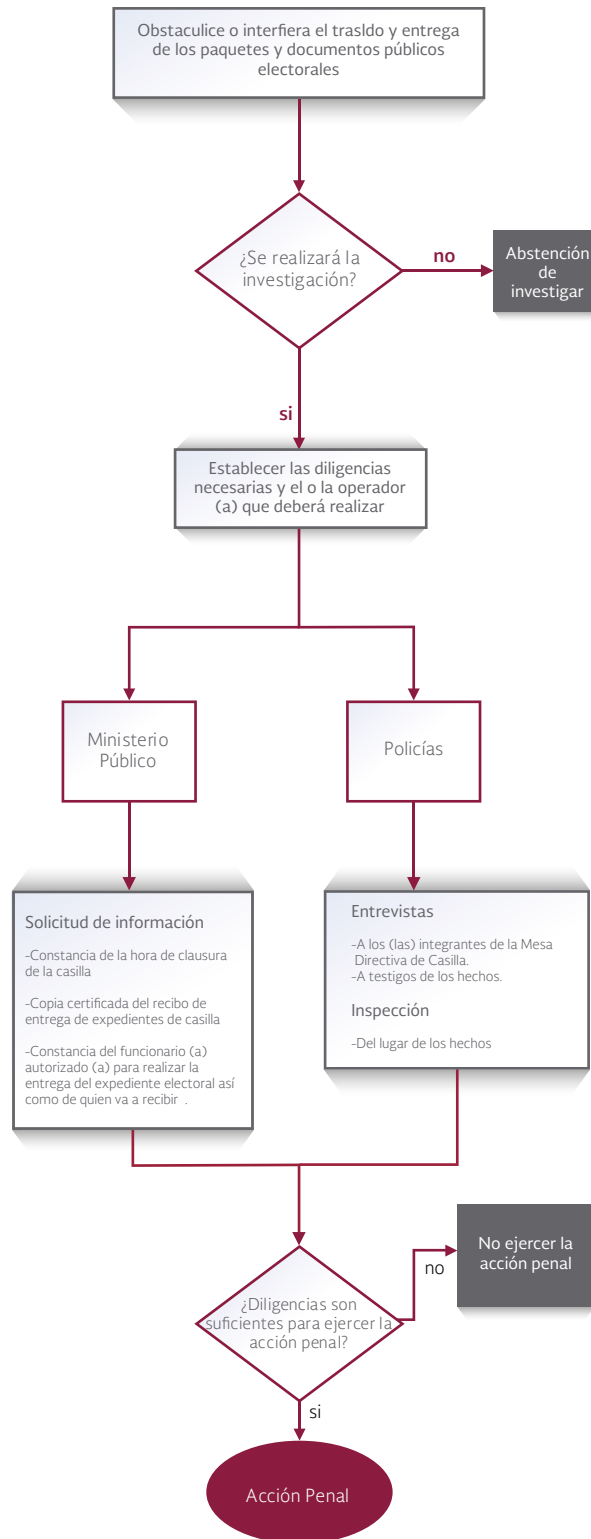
Obstaculice o interfiera el trasldo y entrega de los paquetes y documentos públicos electorales

¿Se realizará la investigación?

no

Abstención de investigar

si

Establecer las diligencias necesarias y el o la operador (a) que deberá realizar

Ministerio Público

Policías

Solicitud de información

-Constancia de la hora de clausura de la casilla

-Copia certificada del recibo de entrega de expedientes de casilla

-Constancia del funcionario (a) autorizado (a) para realizar la entrega del expediente electoral así como de quien va a recibir .

Entrevistas

-A los (las) integrantes de la Mesa Directiva de Casilla.
-A testigos de los hechos.

Inspección

-Del lugar de los hechos

¿Diligencias son suficientes para ejercer la acción penal?

no

No ejercer la acción penal

si

Acción Penal